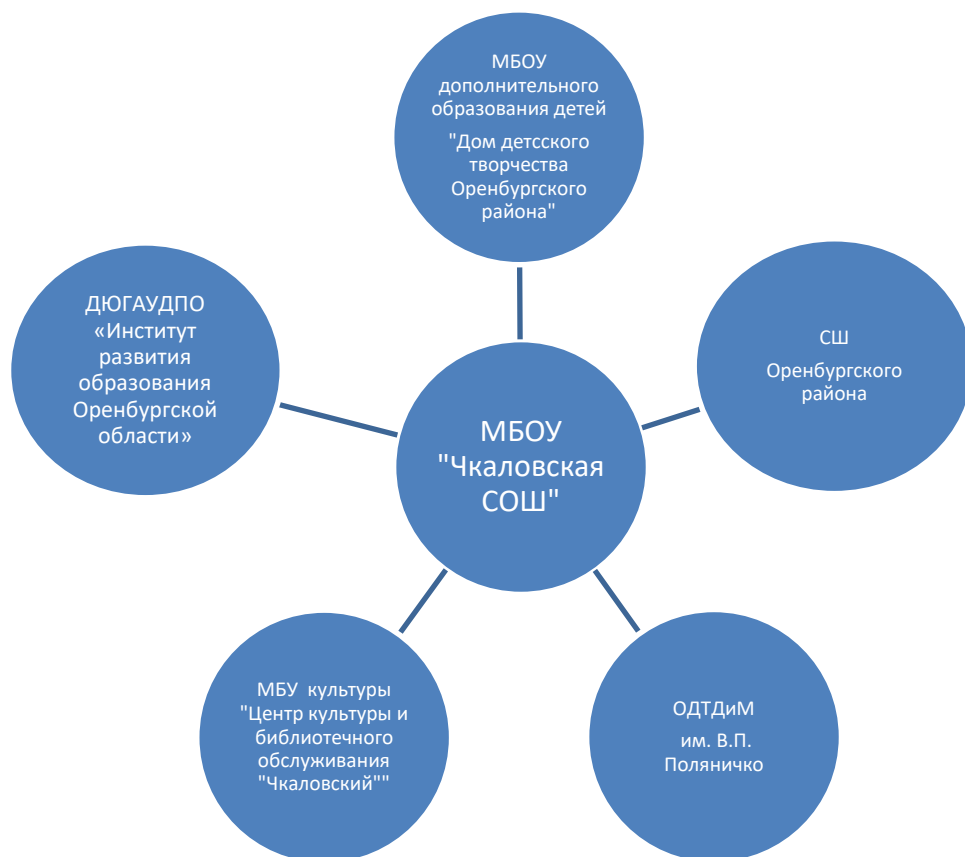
МБОУ дополнительного образования детей

"Дом детсского творчества Оренбургского района"

ДЮГАУДПО «Институт развития образования Оренбургской области»

СШ

Оренбургского района

МБОУ "Чкаловская СОШ"

МБУ культуры "Центр культуры и библиотечного обслуживания "Чкаловский""

ОДТДиМ

им. В.П. Поляничко